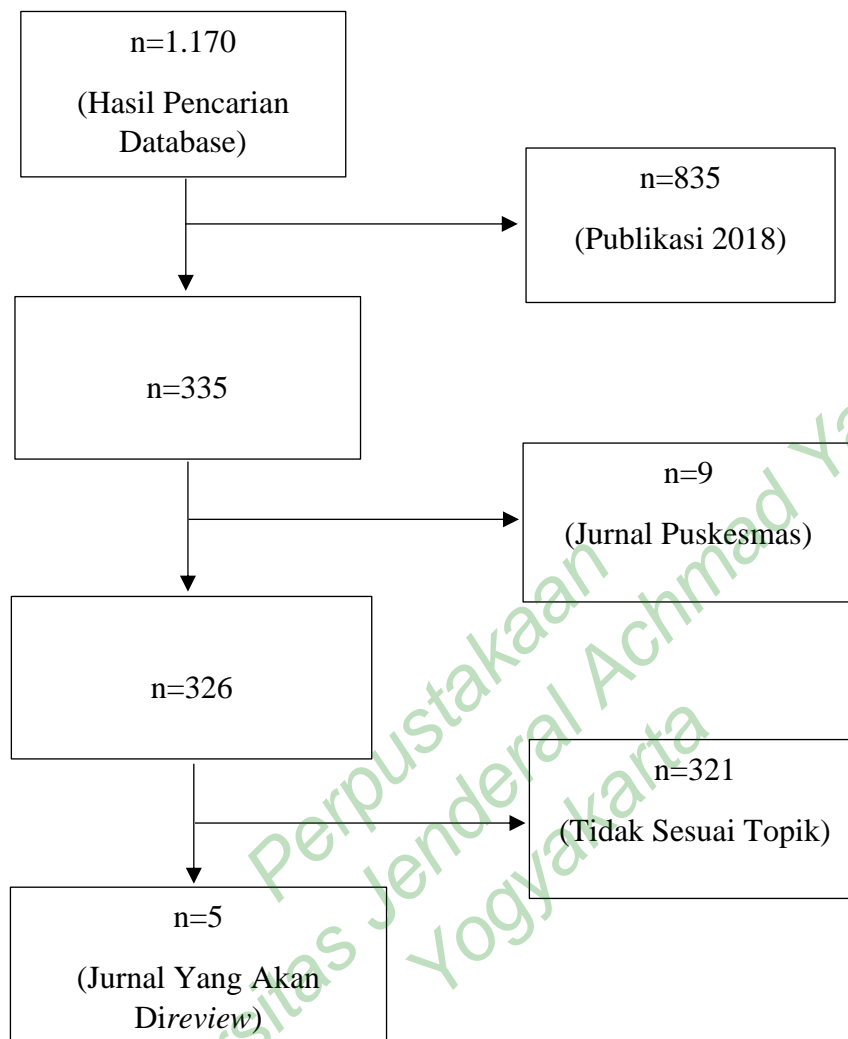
n=1.170

(Hasil Pencarian Database)

n=835

(Publikasi 2018)

n=335

n=9

(Jurnal Puskesmas)

n=326

n=321

(Tidak Sesuai Topik)

n=5

(Jurnal Yang Akan Direview)

Perpustakaan
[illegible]sitas Jenderal Achmad Ya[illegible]
Yogyakarta